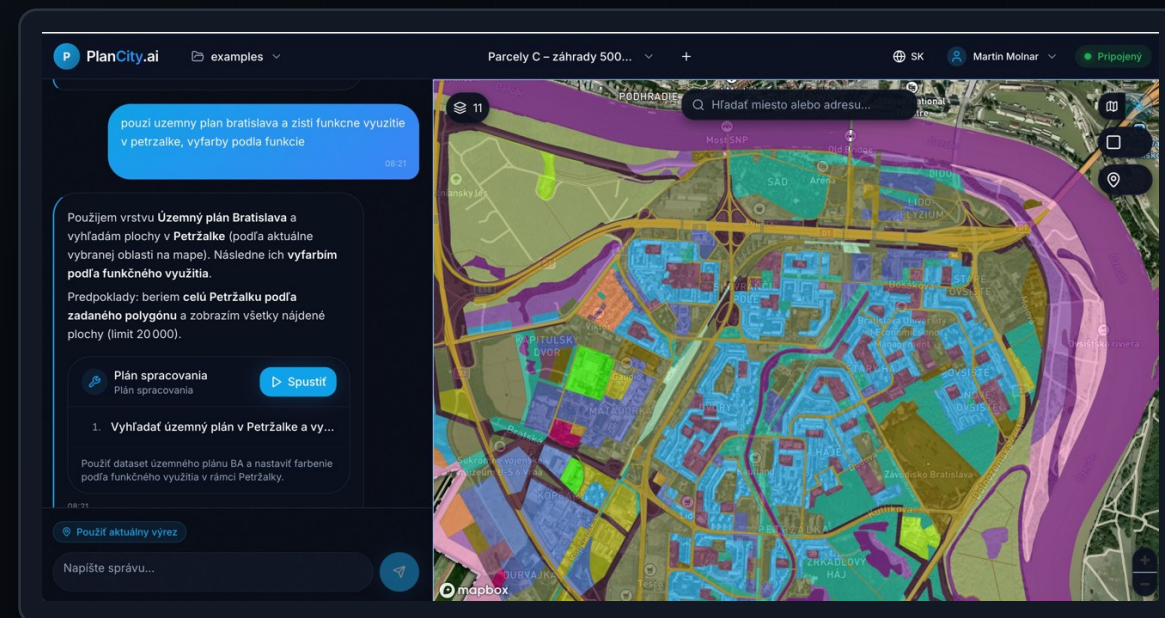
P PlanCity.ai examples

Parcely C – záhrady 500... +

SK Martin Molnar Pripojený

pouzi uzemny plan bratislava a zisti funkcne vyuzitie v petrzalke, vyfarby podla funkcie

08:21

Použijem vrstvu **Územný plán Bratislava** a vyhľadám plochy v **Petržalke** (podľa aktuálne vybranej oblasti na mape). Následne ich **vyfarbím podľa funkčného využitia**.

Predpoklady: beriem **celú Petržalku podľa zadaného polygónu** a zobrazím všetky nájdené plochy (limit 20 000).

Plán spracovania
Plán spracovania

Spustiť

1. Vyhľadať územný plán v Petržalke a vy...

Použiť dataset územného plánu BA a nastaviť farbenie podľa funkčného využitia v rámci Petržalky.

08:21

Použiť aktuálny výrez

Napíšte správu...

11

Hľadať miesto alebo adresu...

PODHRADIE

Most SNP

SAD

Aréna

LIDO

ELYZIUM

STARÉ GROBLY

DVOJKOVÝ

OVSISTE

KAPITULSKÝ DVOR

MATADOR

STARHA

HÁJE

OVSISTE

DVSISTE

KOPČANY

DURVAJKA

ZRKADLOVÝ HÁJ

PETRŽALKA

Závodisko Bratislava

mapbox